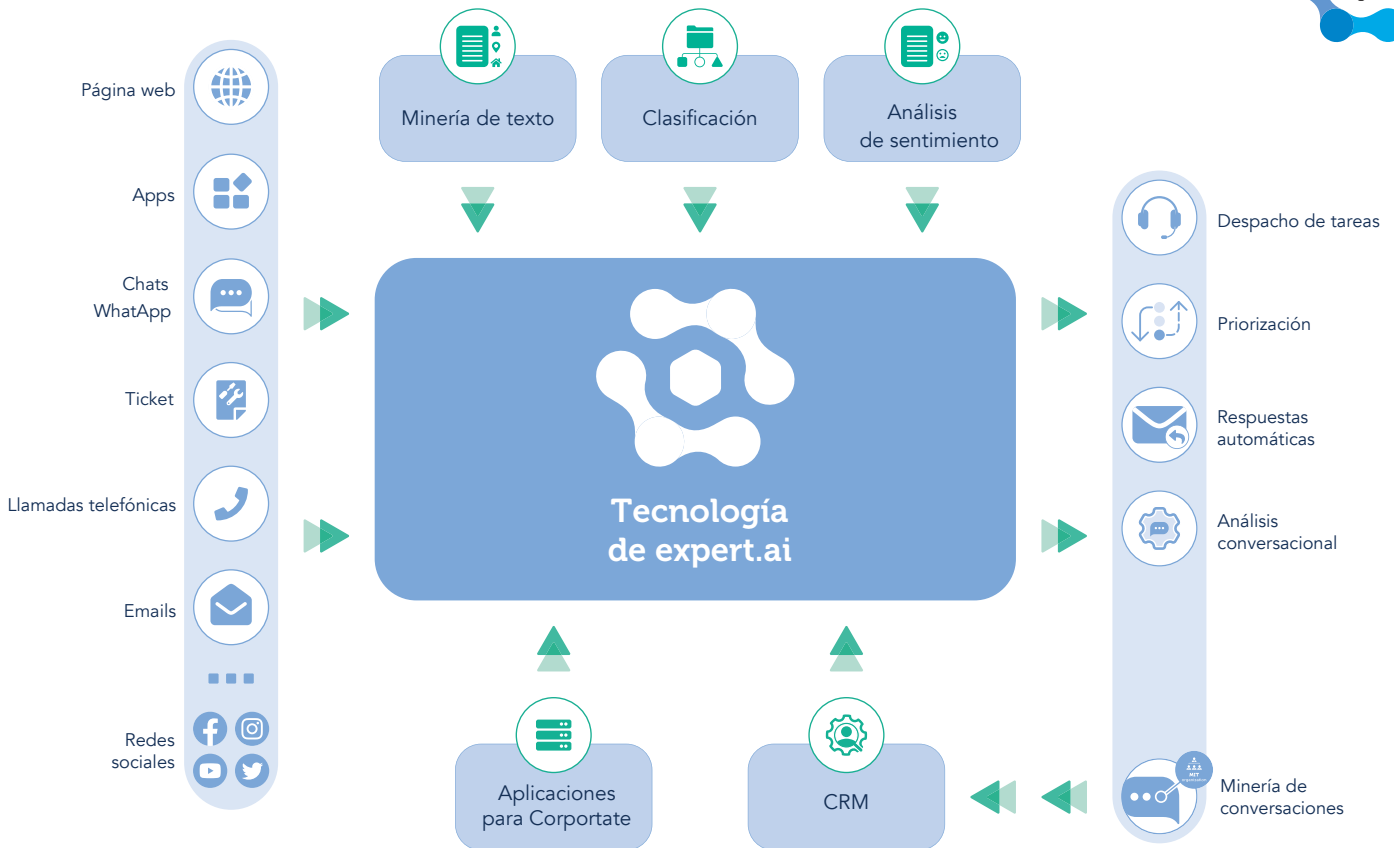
Página web

Apps

Chats
WhatApp

Ticket

Llamadas telefónicas

Emails

Redes sociales

Minería de texto

Clasificación

Análisis de sentimiento

Tecnología de expert.ai

Aplicaciones para Corportate

CRM

Despacho de tareas

Priorización

Respuestas automáticas

Análisis conversacional

Minería de conversaciones

MET